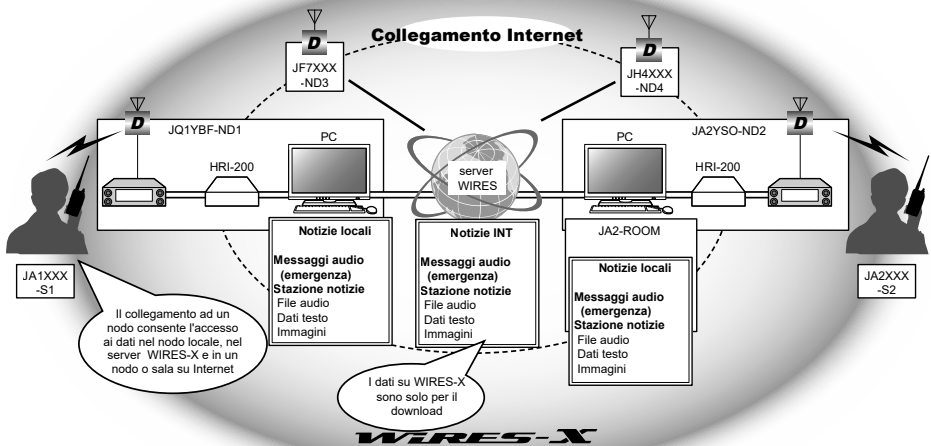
Collegamento Internet

D
JF7XXX
-ND3

D
JH4XXX
-ND4

D
JQ1YBF-ND1

PC

HRI-200

server
WIRES

D
JA2YSO-ND2

PC

HRI-200

Notizie locali
Messaggi audio (emergenza)
Stazione notizie
File audio
Dati testo
Immagini

Notizie INT
Messaggi audio (emergenza)
Stazione notizie
File audio
Dati testo
Immagini

JA2-ROOM

Notizie locali
Messaggi audio (emergenza)
Stazione notizie
File audio
Dati testo
Immagini

JA1XXX
-S1

JA2XXX
-S2

Il collegamento ad un nodo consente l'accesso ai dati nel nodo locale, nel server WIRES-X e in un nodo o sala su Internet

I dati su WIRES-X sono solo per il download

WIRES-X